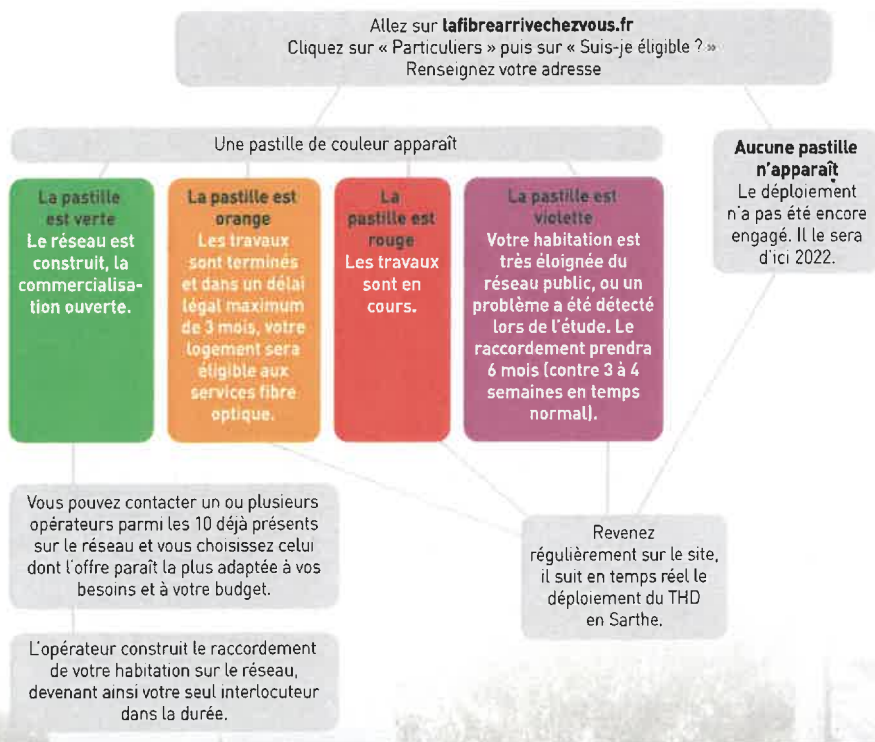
Allez sur **lafibrearrivechezvous.fr**
Cliquez sur « Particuliers » puis sur « Suis-je éligible ? »
Renseignez votre adresse

Une pastille de couleur apparaît

**La pastille est verte**
**Le réseau est construit, la commercialisation ouverte.**

**La pastille est orange**
**Les travaux sont terminés et dans un délai légal maximum de 3 mois, votre logement sera éligible aux services fibre optique.**

**La pastille est rouge**
**Les travaux sont en cours.**

**La pastille est violette**
**Votre habitation est très éloignée du réseau public, ou un problème a été détecté lors de l'étude. Le raccordement prendra 6 mois (contre 3 à 4 semaines en temps normal).**

**Aucune pastille n'apparaît**
Le déploiement n'a pas été encore engagé. Il le sera d'ici 2022.

Vous pouvez contacter un ou plusieurs opérateurs parmi les 10 déjà présents sur le réseau et vous choisissez celui dont l'offre paraît la plus adaptée à vos besoins et à votre budget.

L'opérateur construit le raccordement de votre habitation sur le réseau, devenant ainsi votre seul interlocuteur dans la durée.

Revenez régulièrement sur le site, il suit en temps réel le déploiement du THD en Sarthe.